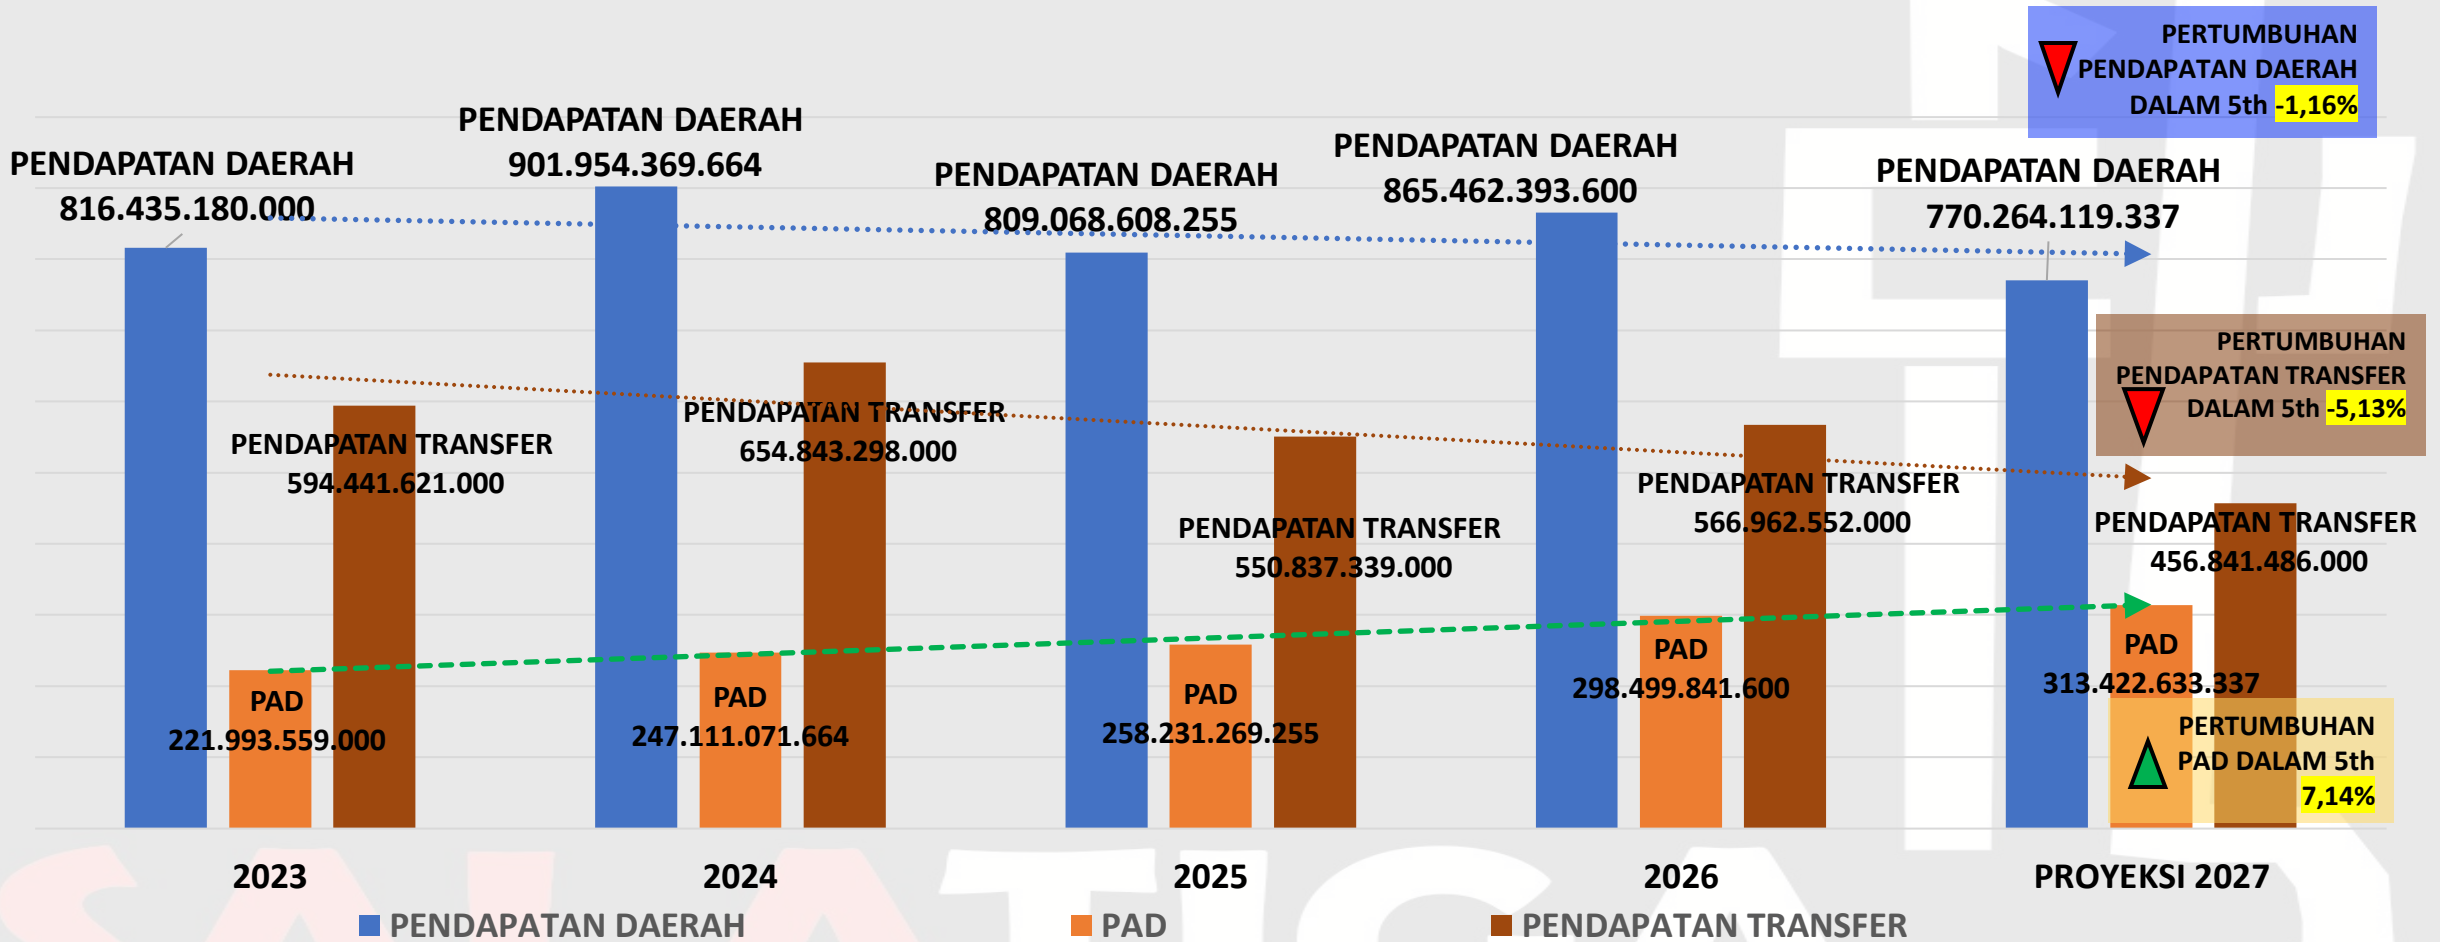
PERTUMBUHAN PENDAPATAN DAERAH DALAM 5th -1,16%

PENDAPATAN DAERAH
816.435.180.000

PENDAPATAN DAERAH
901.954.369.664

PENDAPATAN DAERAH
809.068.608.255

PENDAPATAN DAERAH
865.462.393.600

PENDAPATAN DAERAH
770.264.119.337

PERTUMBUHAN PENDAPATAN TRANSFER DALAM 5th -5,13%

PENDAPATAN TRANSFER
594.441.621.000

PENDAPATAN TRANSFER
654.843.298.000

PENDAPATAN TRANSFER
550.837.339.000

PENDAPATAN TRANSFER
566.962.552.000

PENDAPATAN TRANSFER
456.841.486.000

PAD
221.993.559.000

PAD
247.111.071.664

PAD
258.231.269.255

PAD
298.499.841.600

PAD
313.422.633.337

PERTUMBUHAN PAD DALAM 5th 7,14%

2023
2024
2025
2026
PROYEKSI 2027

PENDAPATAN DAERAH
PAD
PENDAPATAN TRANSFER